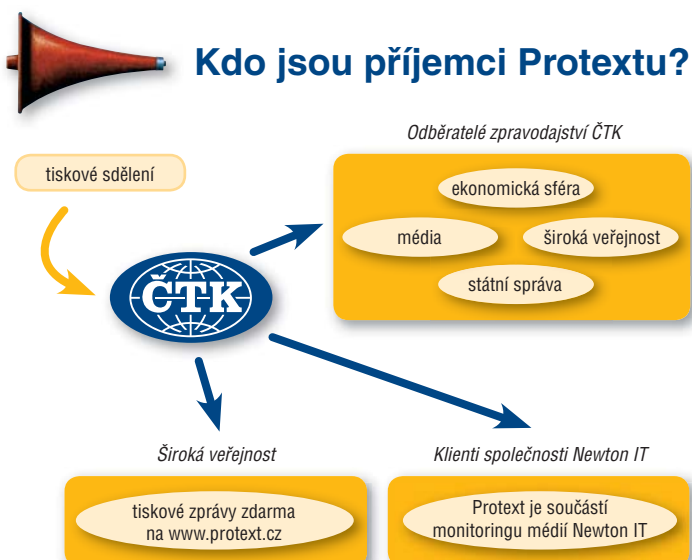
Kdo jsou příjemci Protextu?

Odběratelé zpravodajství ČTK

tiskové sdělení

ekonomická sféra

média

široká veřejnost

státní správa

ČTK

Široká veřejnost

Klienti společnosti Newton IT

tiskové zprávy zdarma na www.protext.cz

Protext je součástí monitoringu médií Newton IT